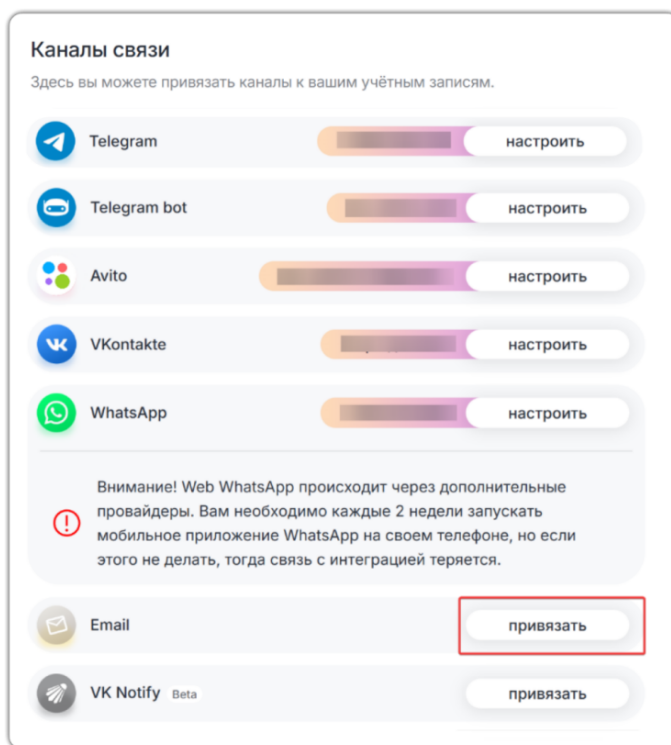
Каналы связи

Здесь вы можете привязать каналы к вашим учётным записям.

Telegram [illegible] настроить

Telegram bot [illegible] настроить

Avito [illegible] настроить

VKontakte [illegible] настроить

WhatsApp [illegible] настроить

Внимание! Web WhatsApp происходит через дополнительные провайдеры. Вам необходимо каждые 2 недели запускать мобильное приложение WhatsApp на своем телефоне, но если этого не делать, тогда связь с интеграцией теряется.

Email привязать

VK Notify Beta привязать